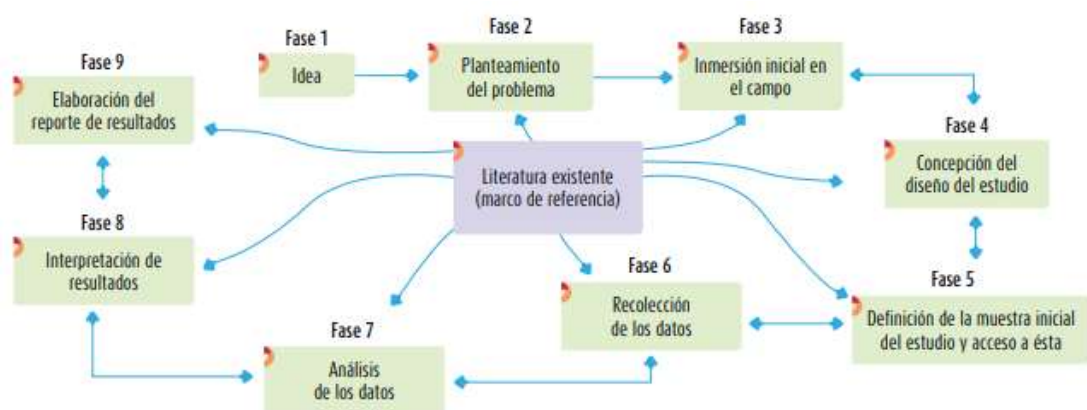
Fase 1
Idea

Fase 2
Planteamiento del problema

Fase 3
Inmersión inicial en el campo

Fase 4
Concepción del diseño del estudio

Fase 5
Definición de la muestra inicial del estudio y acceso a ésta

Fase 6
Recolección de los datos

Fase 7
Análisis de los datos

Fase 8
Interpretación de resultados

Fase 9
Elaboración del reporte de resultados

Literatura existente (marco de referencia)